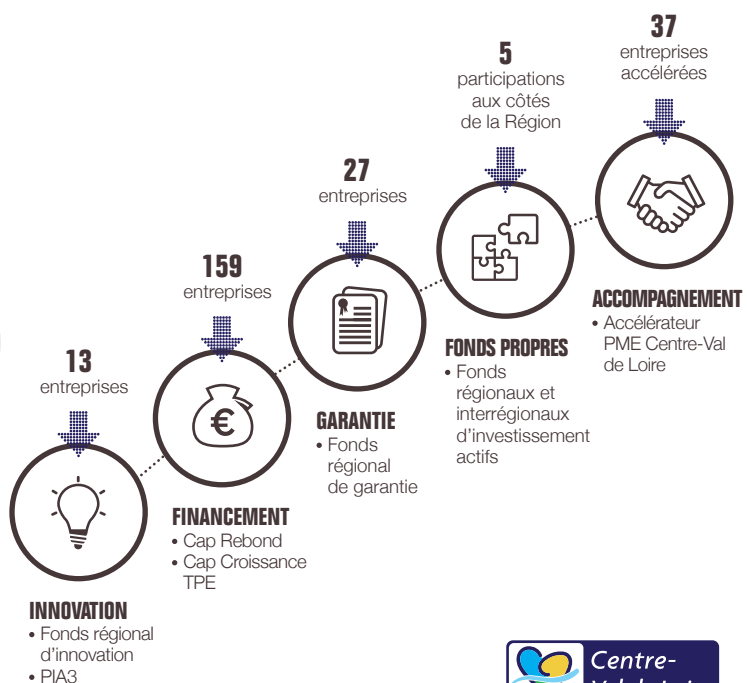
13
entreprises

INNOVATION
• Fonds régional d'innovation
• PIA3

159
entreprises

FINANCEMENT
• Cap Rebond
• Cap Croissance TPE

27
entreprises

GARANTIE
• Fonds régional de garantie

5
participations aux côtés de la Région

FONDS PROPRES
• Fonds régionaux et interrégionaux d'investissement actifs

37
entreprises accélérées

ACCOMPAGNEMENT
• Accélérateur PME Centre-Val de Loire

Centre-
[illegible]